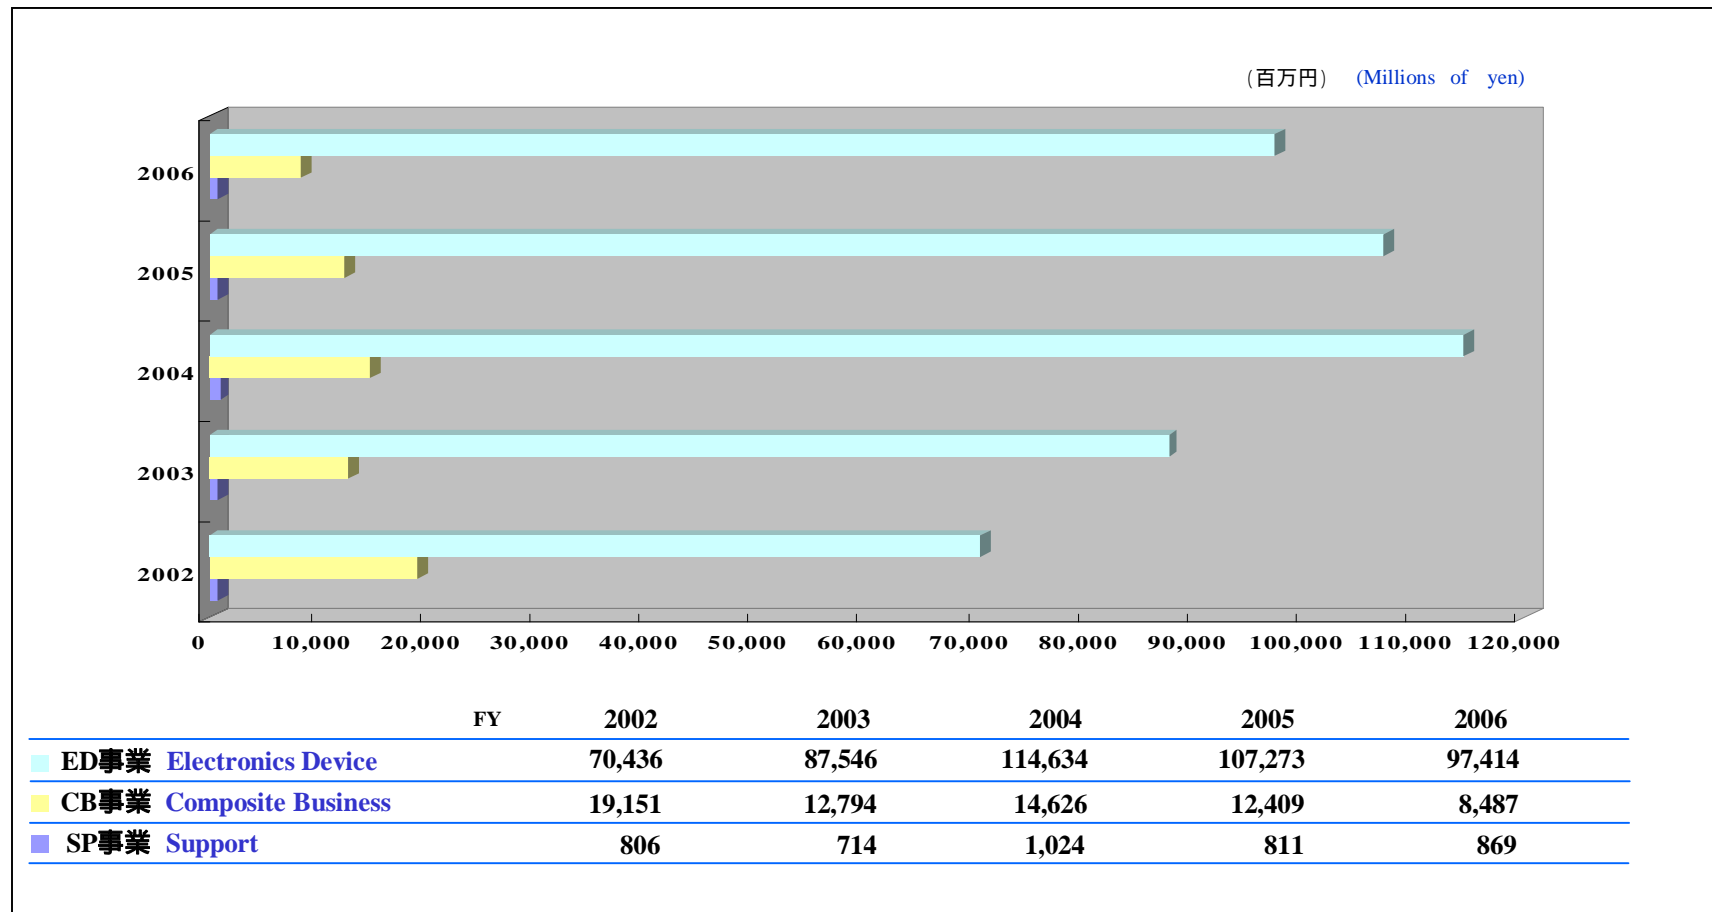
（百万円） (Millions of yen)

2006
2005
2004
2003
2002

0 10,000 20,000 30,000 40,000 50,000 60,000 70,000 80,000 90,000 100,000 110,000 120,000

| FY | 2002 | 2003 | 2004 | 2005 | 2006 |
|---|---|---|---|---|---|
| ED事業 Electronics Device | 70,436 | 87,546 | 114,634 | 107,273 | 97,414 |
| CB事業 Composite Business | 19,151 | 12,794 | 14,626 | 12,409 | 8,487 |
| SP事業 Support | 806 | 714 | 1,024 | 811 | 869 |